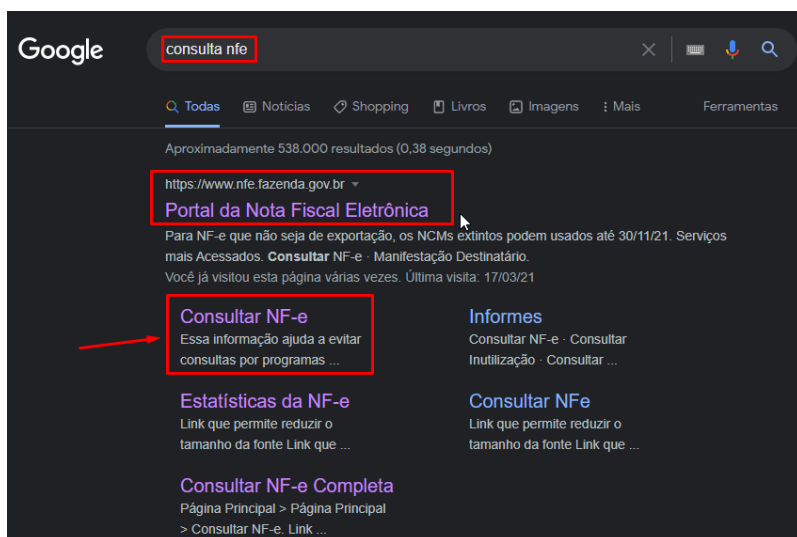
Google

consulta nfe

Todas  Notícias  Shopping  Livros  Imagens  ⋮ Mais  Ferramentas

Aproximadamente 538.000 resultados (0,38 segundos)

https://www.nfe.fazenda.gov.br

Portal da Nota Fiscal Eletrônica

Para NF-e que não seja de exportação, os NCMs extintos podem usados até 30/11/21. Serviços mais Acessados. **Consultar** NF-e · Manifestação Destinatário.
Você já visitou esta página várias vezes. Última visita: 17/03/21

Consultar NF-e
Essa informação ajuda a evitar consultas por programas ...

Informes
Consultar NF-e · Consultar Inutilização · Consultar ...

Estatísticas da NF-e
Link que permite reduzir o tamanho da fonte Link que ...

Consultar NFe
Link que permite reduzir o tamanho da fonte Link que ...

Consultar NF-e Completa
Página Principal > Página Principal > Consultar NF-e. Link ...